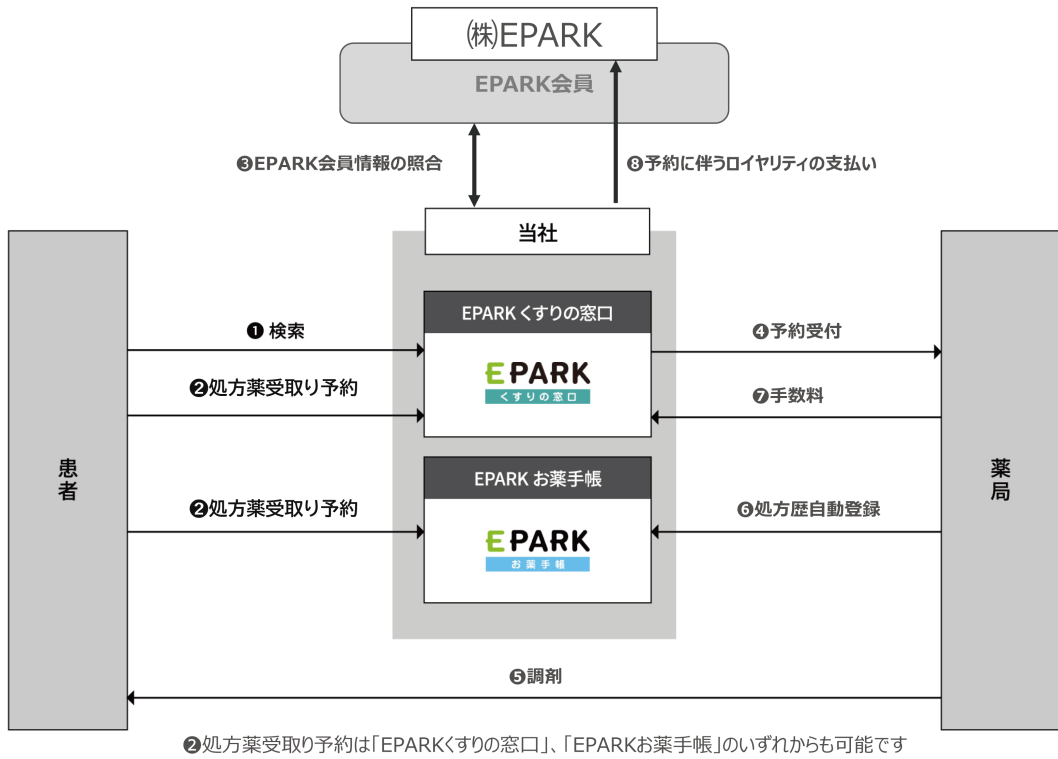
㈱EPARK

EPARK会員

❸EPARK会員情報の照合

❽予約に伴うロイヤリティの支払い

当社

患者

EPARKくすりの窓口

EPARK
くすりの窓口

❶ 検索

❷処方薬受取り予約

EPARKお薬手帳

EPARK
お薬手帳

❷処方薬受取り予約

❹予約受付

❼手数料

❻処方歴自動登録

薬局

❺調剤

❷処方薬受取り予約は「EPARKくすりの窓口」、「EPARKお薬手帳」のいずれからも可能です